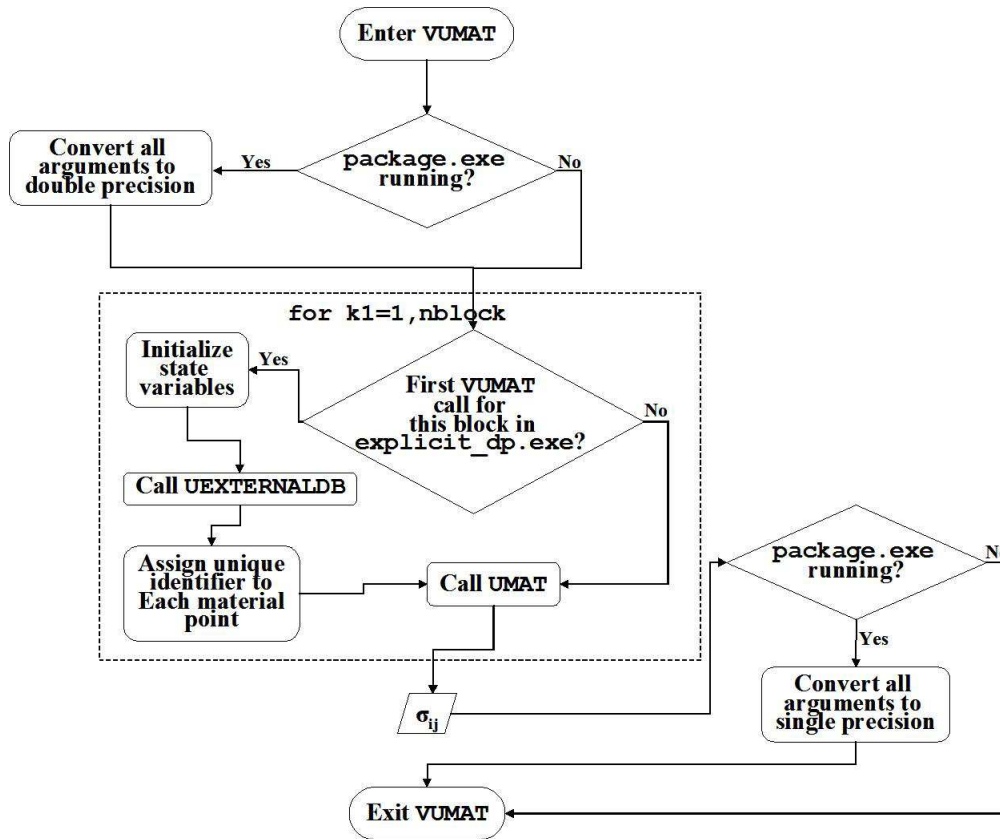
Enter VUMAT

Convert all arguments to double precision

Yes

package.exe running?

No

for k1=1,nblock

Initialize state variables

Yes

First VUMAT call for this block in explicit_dp.exe?

No

Call UEXTERNALDB

Assign unique identifier to Each material point

Call UMAT

package.exe running?

N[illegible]

Yes

$\sigma_{ij}$

Convert all arguments to single precision

Exit VUMAT